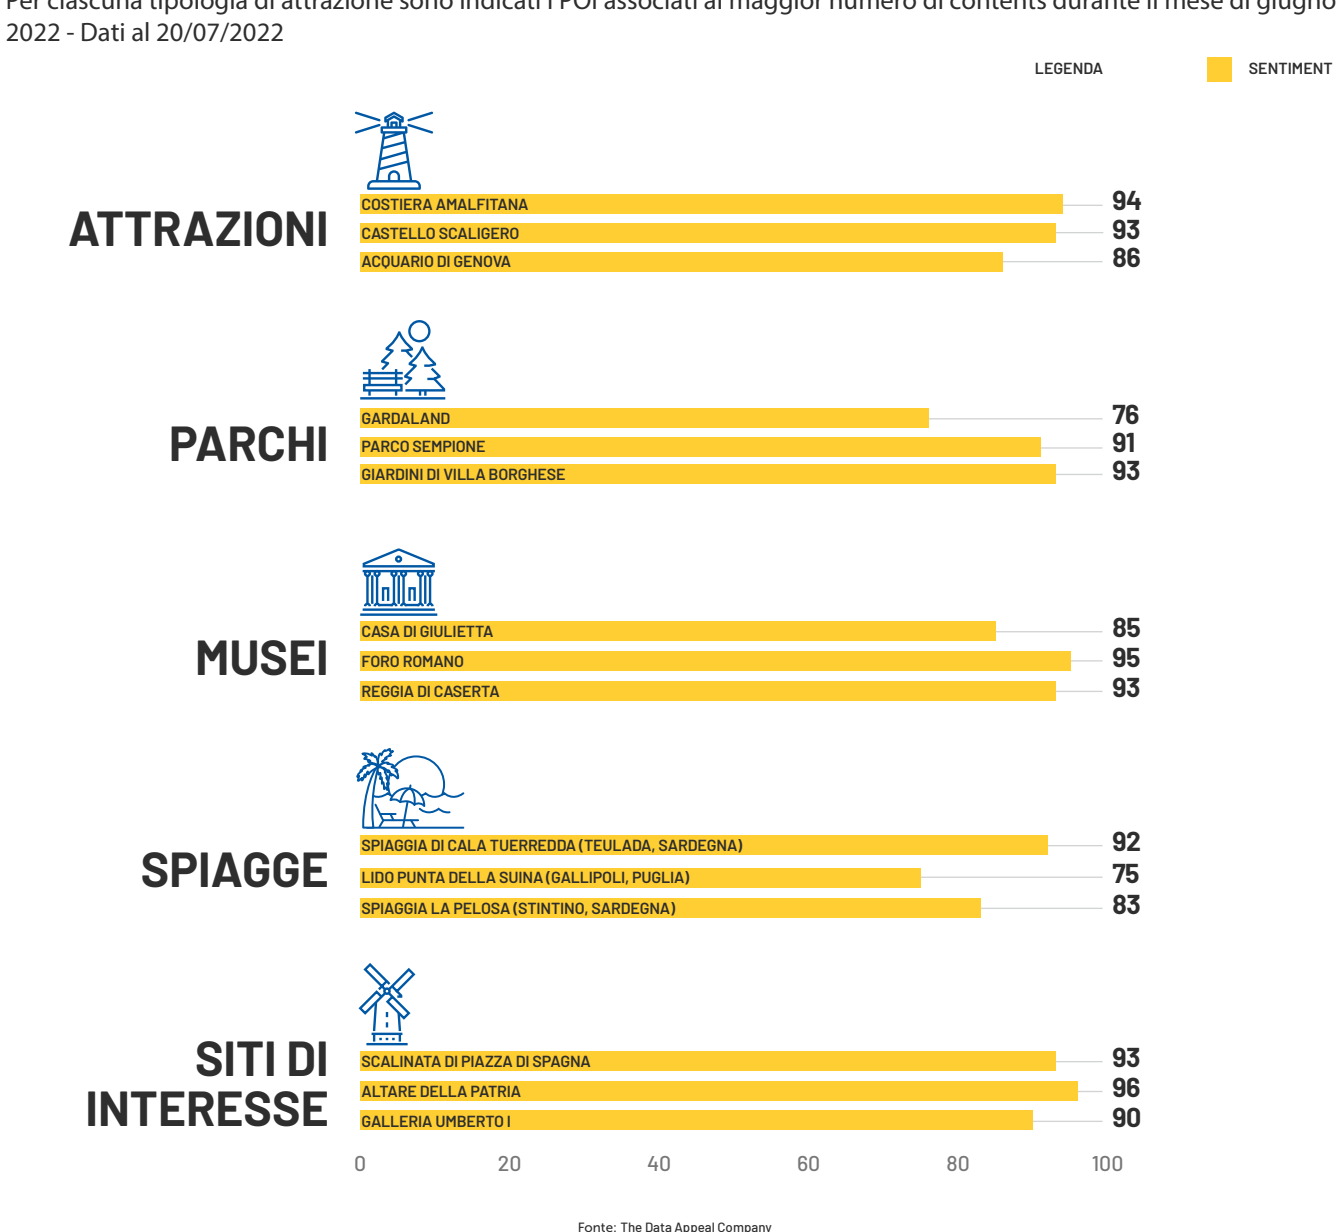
Per ciascuna tipologia di attrazione sono indicati i POI associati al maggior numero di contents durante il mese di giugno 2022 - Dati al 20/07/2022

LEGENDA SENTIMENT

ATTRAZIONI
COSTIERA AMALFITANA 94
CASTELLO SCALIGERO 93
ACQUARIO DI GENOVA 86

PARCHI
GARDALAND 76
PARCO SEMPIONE 91
GIARDINI DI VILLA BORGHESE 93

MUSEI
CASA DI GIULIETTA 85
FORO ROMANO 95
REGGIA DI CASERTA 93

SPIAGGE
SPIAGGIA DI CALA TUERREDDA (TEULADA, SARDEGNA) 92
LIDO PUNTA DELLA SUINA (GALLIPOLI, PUGLIA) 75
SPIAGGIA LA PELOSA (STINTINO, SARDEGNA) 83

SITI DI INTERESSE
SCALINATA DI PIAZZA DI SPAGNA 93
ALTARE DELLA PATRIA 96
GALLERIA UMBERTO I 90

0 20 40 60 80 100

Fonte: The Data Appeal Company